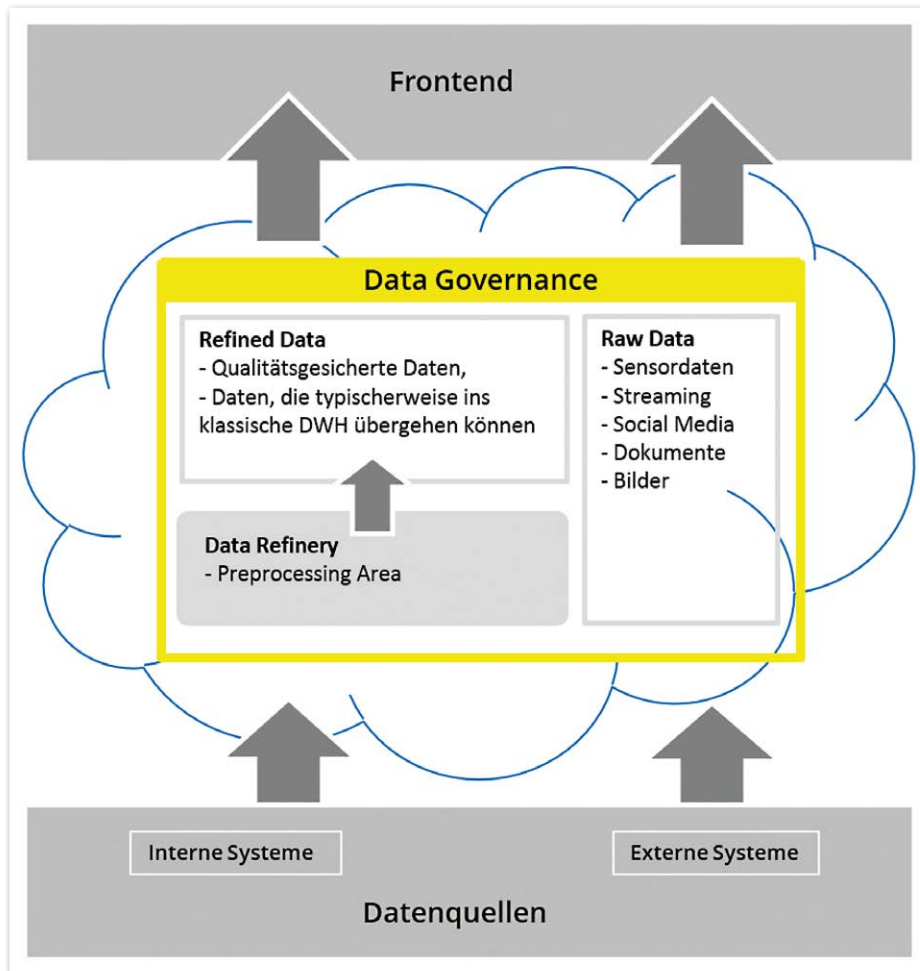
Frontend

Data Governance

Refined Data
- Qualitätsgesicherte Daten,
- Daten, die typischerweise ins klassische DWH übergehen können

Data Refinery
- Preprocessing Area

Raw Data
- Sensordaten
- Streaming
- Social Media
- Dokumente
- Bilder

Interne Systeme

Externe Systeme

Datenquellen